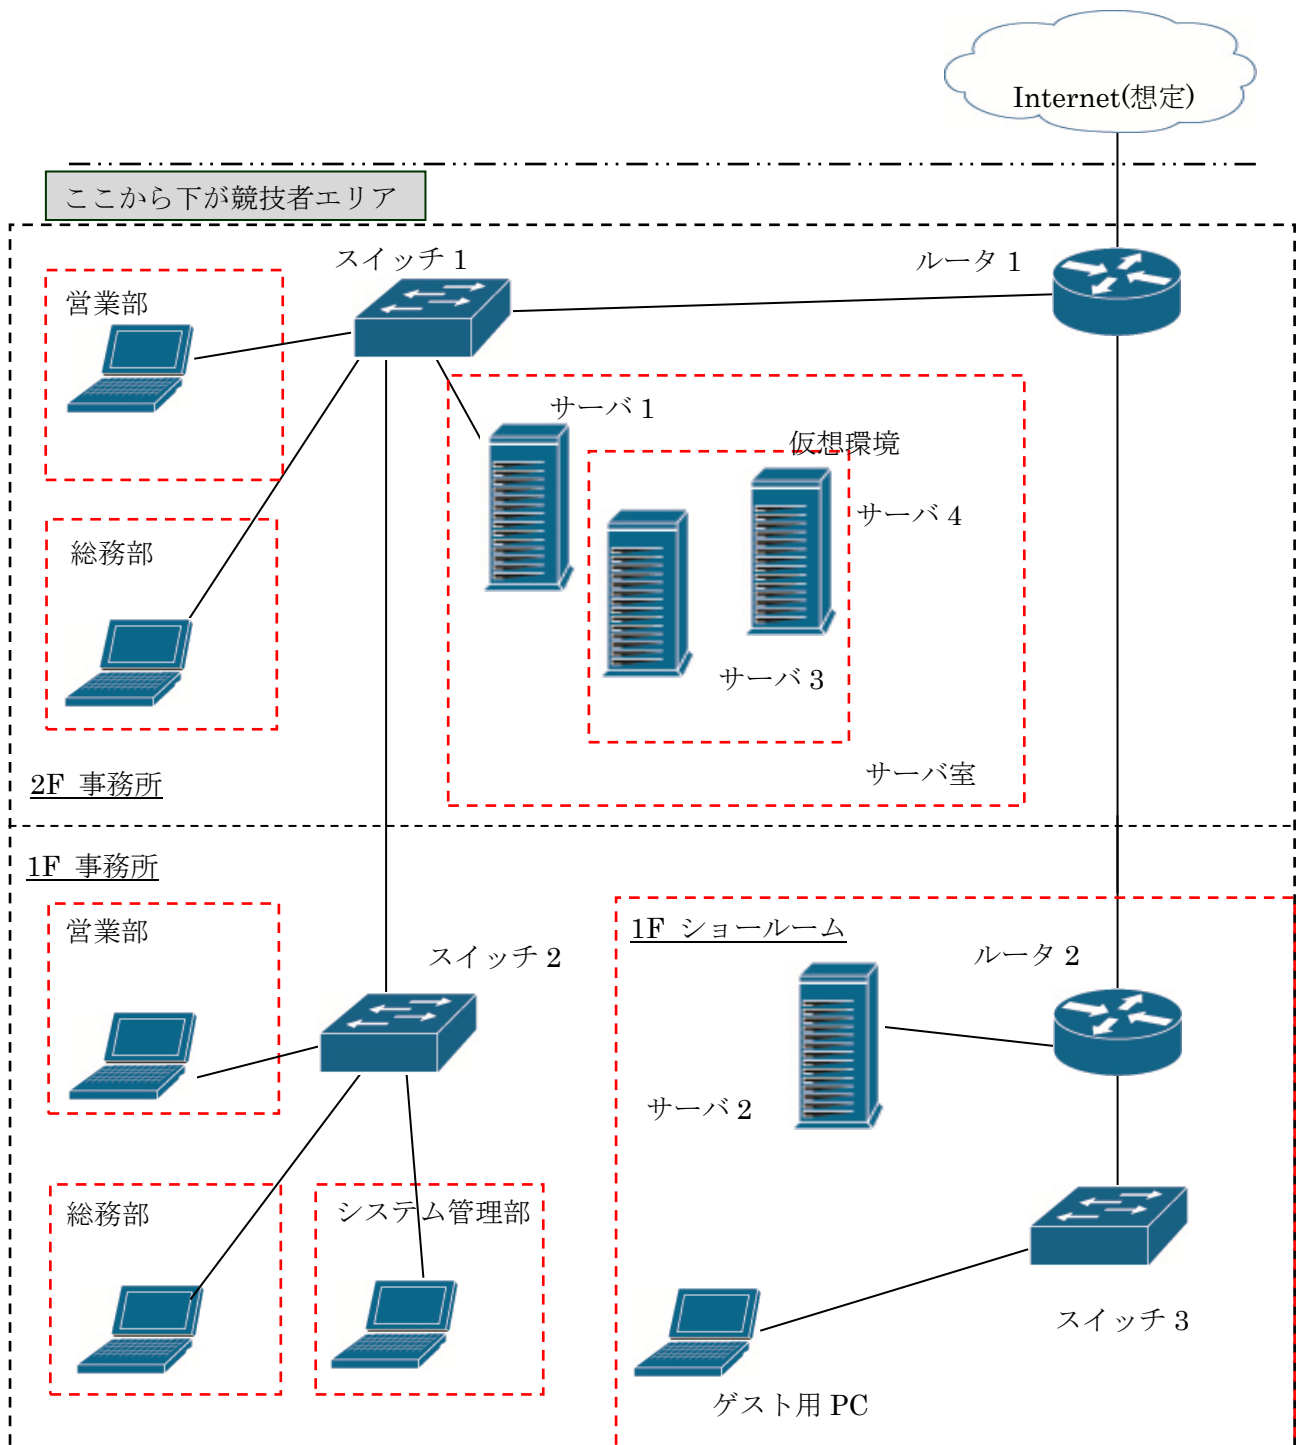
Internet(想定)

ここから下が競技者エリア

スイッチ 1

ルータ 1

営業部

サーバ 1

仮想環境

サーバ 4

総務部

サーバ 3

2F 事務所

サーバ室

1F 事務所

営業部

スイッチ 2

1F ショールーム

ルータ 2

サーバ 2

総務部

システム管理部

スイッチ 3

ゲスト用 PC